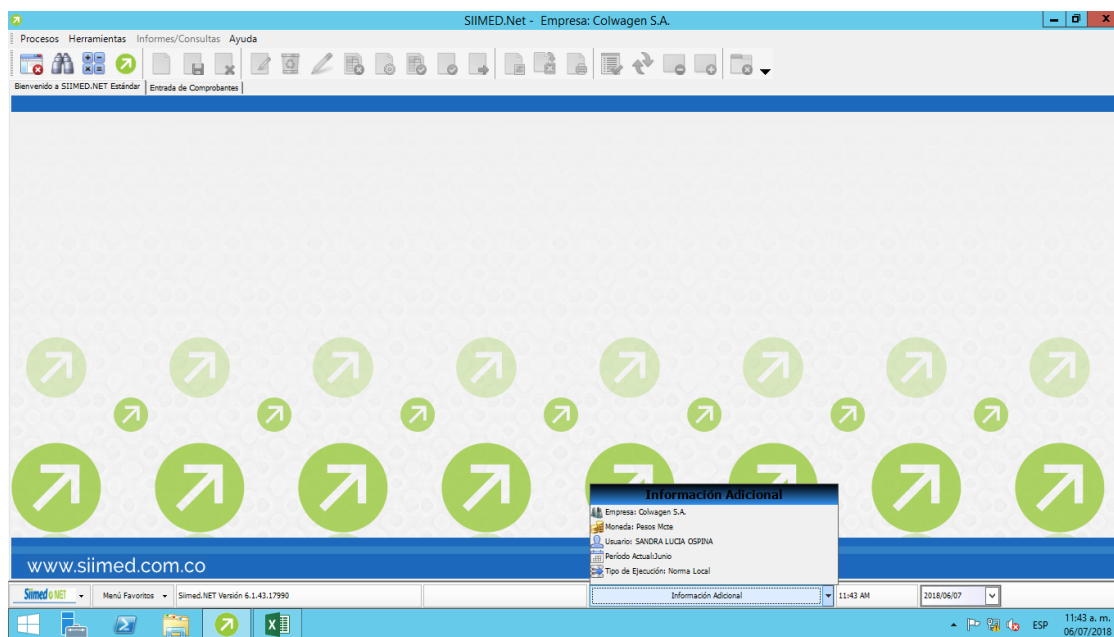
SIIMED.Net - Empresa: Colwagen S.A.

Procesos Herramientas Informes/Consultas Ayuda

Bienvenido a SIIMED.NET Estándar | Entrada de Comprobantes

Información Adicional
Empresa: Colwagen S.A.
Moneda: Pesos Mcte
Usuario: SANDRA LUCIA OSPINA
Periodo Actual:Junio
Tipo de Ejecución: Norma Local

www.siimed.com.co

Siimed NET | Menú Favoritos | Siimed.NET Versión 6.1.43.17990 | Información Adicional | 11:43 AM | 2018/06/07

ESP 11:43 a. m. 06/07/2018